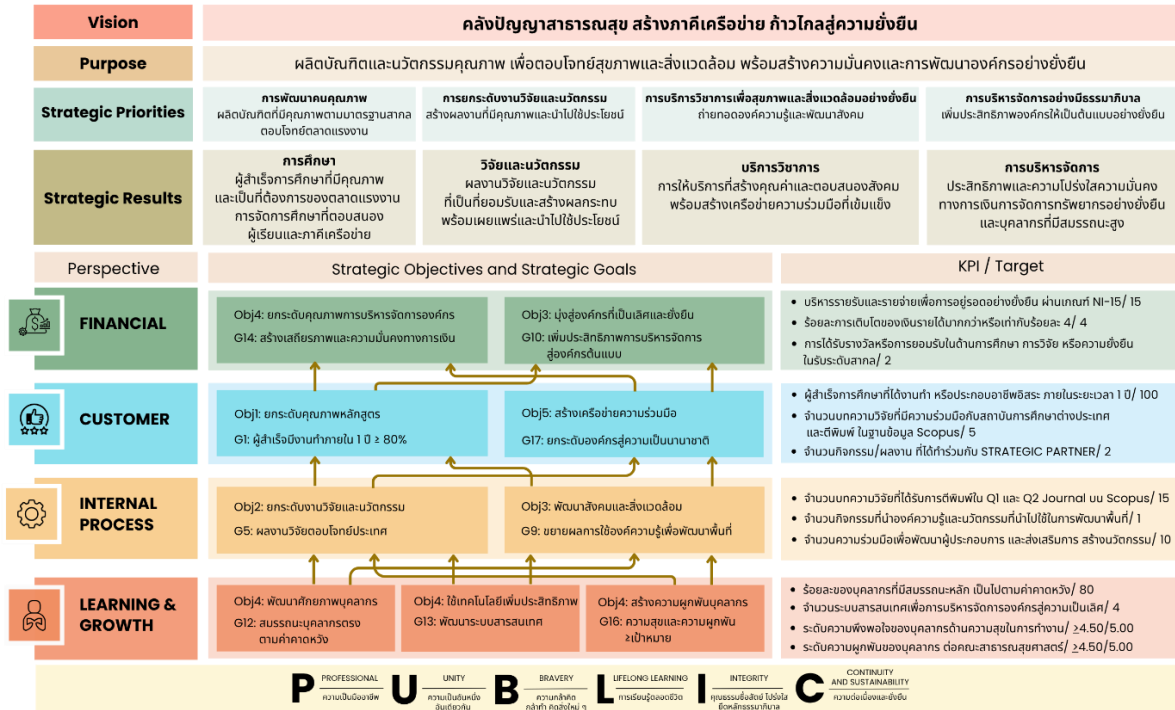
Vision
คลังปัญญาสาธารณสุข สร้างภาคีเครือข่าย ก้าวไกลสู่ความยั่งยืน

Purpose
ผลิตบัณฑิตและนวัตกรรมคุณภาพ เพื่อตอบโจทย์สุขภาพและสิ่งแวดล้อม พร้อมสร้างความมั่นคงและการพัฒนาองค์กรอย่างยั่งยืน

Strategic Priorities
การพัฒนาคนคุณภาพ
ผลิตบัณฑิตที่มีคุณภาพตามมาตรฐานสากล ตอบโจทย์ตลาดแรงงาน

การยกระดับงานวิจัยและนวัตกรรม
สร้างผลงานที่มีคุณภาพและนำไปใช้ประโยชน์

การบริการวิชาการเพื่อสุขภาพและสิ่งแวดล้อมอย่างยั่งยืน
ถ่ายทอดองค์ความรู้และพัฒนาสังคม

การบริหารจัดการองค์กรอย่างมีธรรมาภิบาล
เพิ่มประสิทธิภาพองค์กรให้เป็นต้นแบบอย่างยั่งยืน

Strategic Results
การศึกษา
ผู้สำเร็จการศึกษาที่มีคุณภาพและเป็นที่ต้องการของตลาดแรงงาน การจัดการศึกษาที่ตอบสนองผู้เรียนและภาคีเครือข่าย

วิจัยและนวัตกรรม
ผลงานวิจัยและนวัตกรรมที่เป็นที่ยอมรับและสร้างผลกระทบ พร้อมเผยแพร่และนำไปใช้ประโยชน์

บริการวิชาการ
การให้บริการที่สร้างคุณค่าและตอบสนองสังคม พร้อมสร้างเครือข่ายความร่วมมือที่เข้มแข็ง

การบริหารจัดการ
ประสิทธิภาพและความโปร่งใสความมั่นคงทางการเงินการจัดการทรัพยากรอย่างยั่งยืนและบุคลากรที่มีสมรรถนะสูง

Perspective
Strategic Objectives and Strategic Goals
KPI / Target

FINANCIAL
Obj4: ยกระดับคุณภาพการบริหารจัดการองค์กร
G14: สร้างเสถียรภาพและความมั่นคงทางการเงิน
Obj3: มุ่งสู่องค์กรที่เป็นเลิศและยั่งยืน
G10: เพิ่มประสิทธิภาพการบริหารจัดการสู่องค์กรต้นแบบ
• บริหารรายรับและรายจ่ายเพื่อการอยู่รอดอย่างยั่งยืน ผ่านเกณฑ์ NI-15/ 15
• ร้อยละการเติบโตของเงินรายได้มากกว่าหรือเท่ากับร้อยละ 4/ 4
• การได้รับรางวัลหรือการยอมรับในด้านการศึกษา การวิจัย หรือความยั่งยืนในระดับสากล/ 2

CUSTOMER
Obj1: ยกระดับคุณภาพหลักสูตร
G1: ผู้สำเร็จมีงานทำภายใน 1 ปี ≥ 80%
Obj5: สร้างเครือข่ายความร่วมมือ
G17: ยกระดับองค์กรสู่ความเป็นนานาชาติ
• ผู้สำเร็จการศึกษาที่ได้งานทำ หรือประกอบอาชีพอิสระ ภายในระยะเวลา 1 ปี/ 100
• จำนวนบทความวิจัยที่มีความร่วมมือกับสถาบันการศึกษาต่างประเทศ และตีพิมพ์ ในฐานข้อมูล Scopus/ 5
• จำนวนกิจกรรม/ผลงาน ที่ได้ทำร่วมกับ STRATEGIC PARTNER/ 2

INTERNAL PROCESS
Obj2: ยกระดับงานวิจัยและนวัตกรรม
G5: ผลงานวิจัยตอบโจทย์ประเทศ
Obj3: พัฒนาสังคมและสิ่งแวดล้อม
G9: ขยายผลการใช้องค์ความรู้เพื่อพัฒนาพื้นที่
• จำนวนบทความวิจัยที่ได้รับการตีพิมพ์ใน Q1 และ Q2 Journal บน Scopus/ 15
• จำนวนกิจกรรมที่นำองค์ความรู้และนวัตกรรมที่นำไปใช้ในการพัฒนาพื้นที่/ 1
• จำนวนความร่วมมือเพื่อพัฒนาผู้ประกอบการ และส่งเสริมการ สร้างนวัตกรรม/ 10

LEARNING & GROWTH
Obj4: พัฒนาศักยภาพบุคลากร
G12: สมรรถนะบุคลากรตรงตามค่าคาดหวัง
Obj4: ใช้เทคโนโลยีเพิ่มประสิทธิภาพ
G13: พัฒนาระบบสารสนเทศ
Obj4: สร้างความผูกพันบุคลากร
G16: ความสุขและความผูกพัน ≥เป้าหมาย
• ร้อยละของบุคลากรที่มีสมรรถนะหลัก เป็นไปตามค่าคาดหวัง/ 80
• จำนวนระบบสารสนเทศเพื่อการบริหารจัดการองค์กรสู่ความเป็นเลิศ/ 4
• ระดับความพึงพอใจของบุคลากรด้านความสุขในการทำงาน/ ≥4.50/5.00
• ระดับความผูกพันของบุคลากร ต่อคณะสาธารณสุขศาสตร์/ ≥4.50/5.00

P PROFESSIONAL ความเป็นมืออาชีพ
U UNITY ความเป็นอันหนึ่งอันเดียวกัน
B BRAVERY ความกล้าคิด กล้าทำ คิดสิ่งใหม่ ๆ
L LIFELONG LEARNING การเรียนรู้ตลอดชีวิต
I INTEGRITY คุณธรรมซื่อสัตย์ โปร่งใส ยึดหลักธรรมาภิบาล
C CONTINUITY AND SUSTAINABILITY ความต่อเนื่องและยั่งยืน